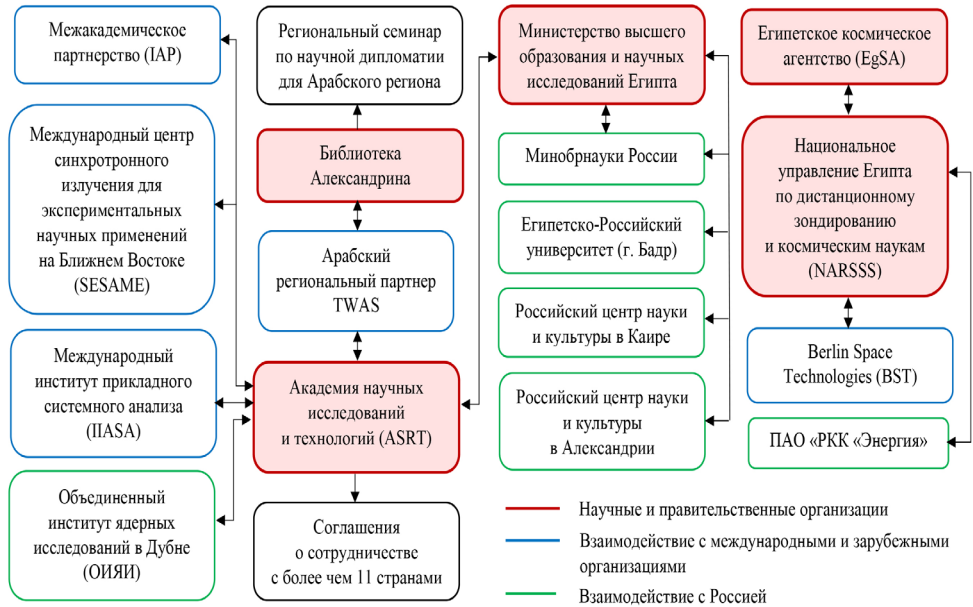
Межакадемическое партнерство (IAP)

Международный центр синхротронного излучения для экспериментальных научных применений на Ближнем Востоке (SESAME)

Международный институт прикладного системного анализа (IIASA)

Объединенный институт ядерных исследований в Дубне (ОИЯИ)

Региональный семинар по научной дипломатии для Арабского региона

Библиотека Александрина

Арабский региональный партнер TWAS

Академия научных исследований и технологий (ASRT)

Соглашения о сотрудничестве с более чем 11 странами

Министерство высшего образования и научных исследований Египта

Минобрнауки России

Египетско-Российский университет (г. Бадр)

Российский центр науки и культуры в Каире

Российский центр науки и культуры в Александрии

Египетское космическое агентство (EgSA)

Национальное управление Египта по дистанционному зондированию и космическим наукам (NARSSS)

Berlin Space Technologies (BST)

ПАО «РКК «Энергия»

Научные и правительственные организации

Взаимодействие с международными и зарубежными организациями

Взаимодействие с Россией